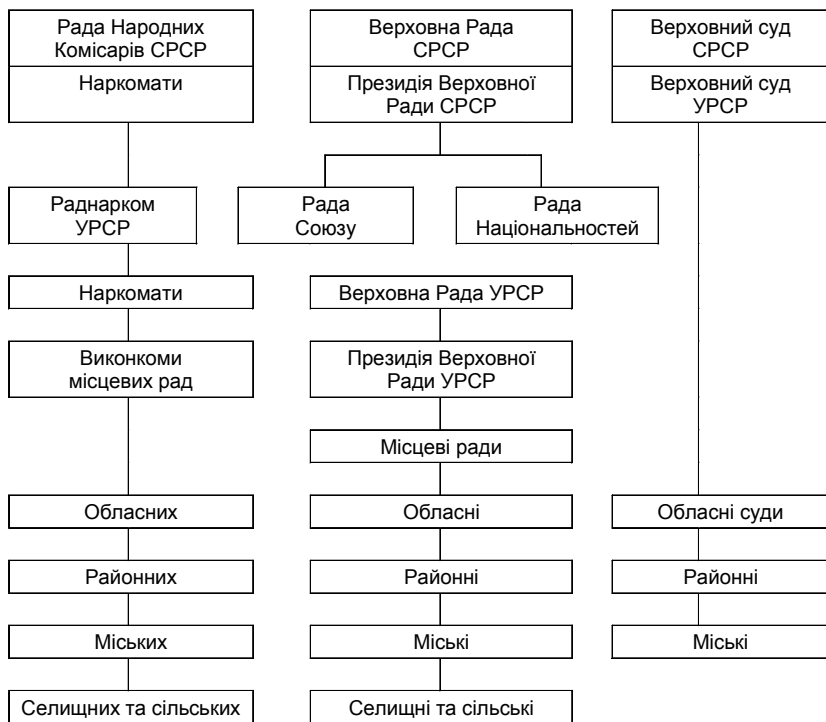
Рада Народних Комісарів СРСР

Наркомати

Верховна Рада СРСР

Президія Верховної Ради СРСР

Верховний суд СРСР

Верховний суд УРСР

Раднарком УРСР

Рада Союзу

Рада Національностей

Наркомати

Верховна Рада УРСР

Виконкоми місцевих рад

Президія Верховної Ради УРСР

Місцеві ради

Обласних

Обласні

Обласні суди

Районних

Районні

Районні

Міських

Міські

Міські

Селищних та сільських

Селищні та сільські